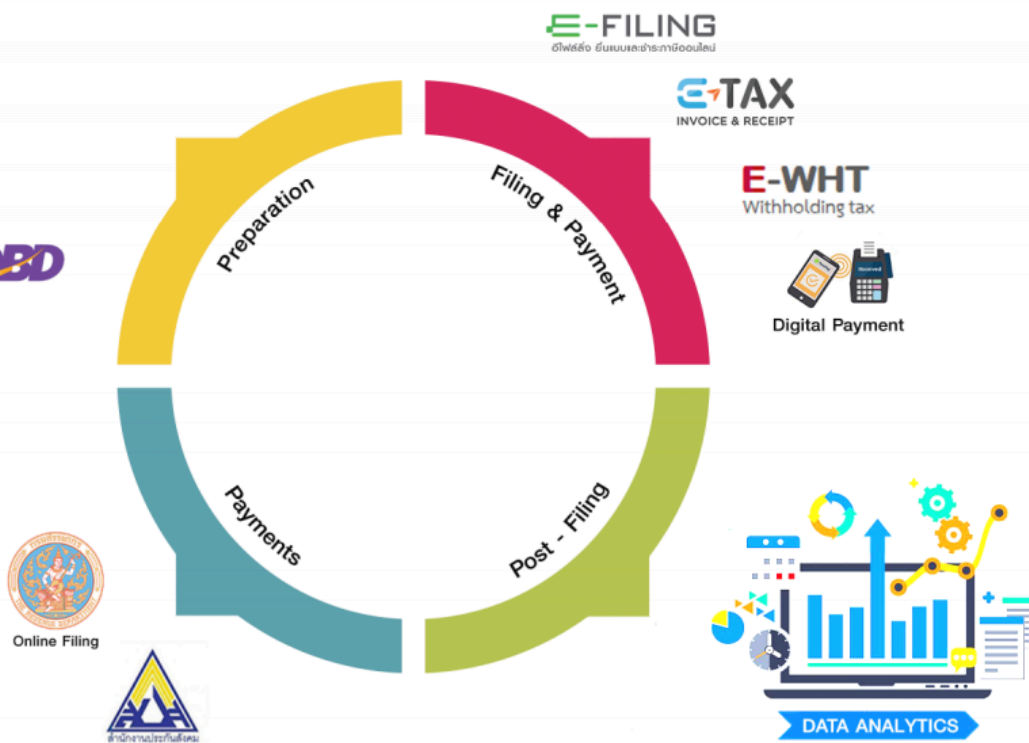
E-FILING
อีไฟล์ลิ่ง ยื่นแบบและชำระภาษีออนไลน์

E-TAX
INVOICE & RECEIPT

E-WHT
Withholding tax

Received

Digital Payment

BD

Preparation

Filing & Payment

Payments

Post - Filing

Online Filing

สำนักงานประกันสังคม

DATA ANALYTICS